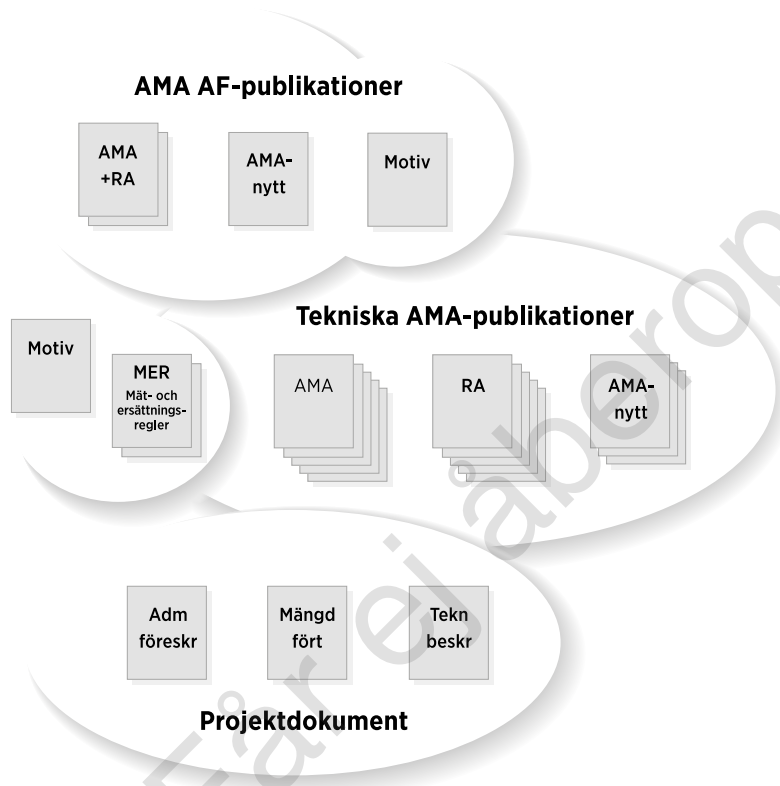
AMA AF-publikationer

AMA +RA

AMA-nytt

Motiv

Tekniska AMA-publikationer

Motiv

MER
Mät- och ersättningsregler

AMA

RA

AMA-nytt

Adm föreskr

Mängd fört

Tekn beskr

Projektdokument

Får ej åberopas